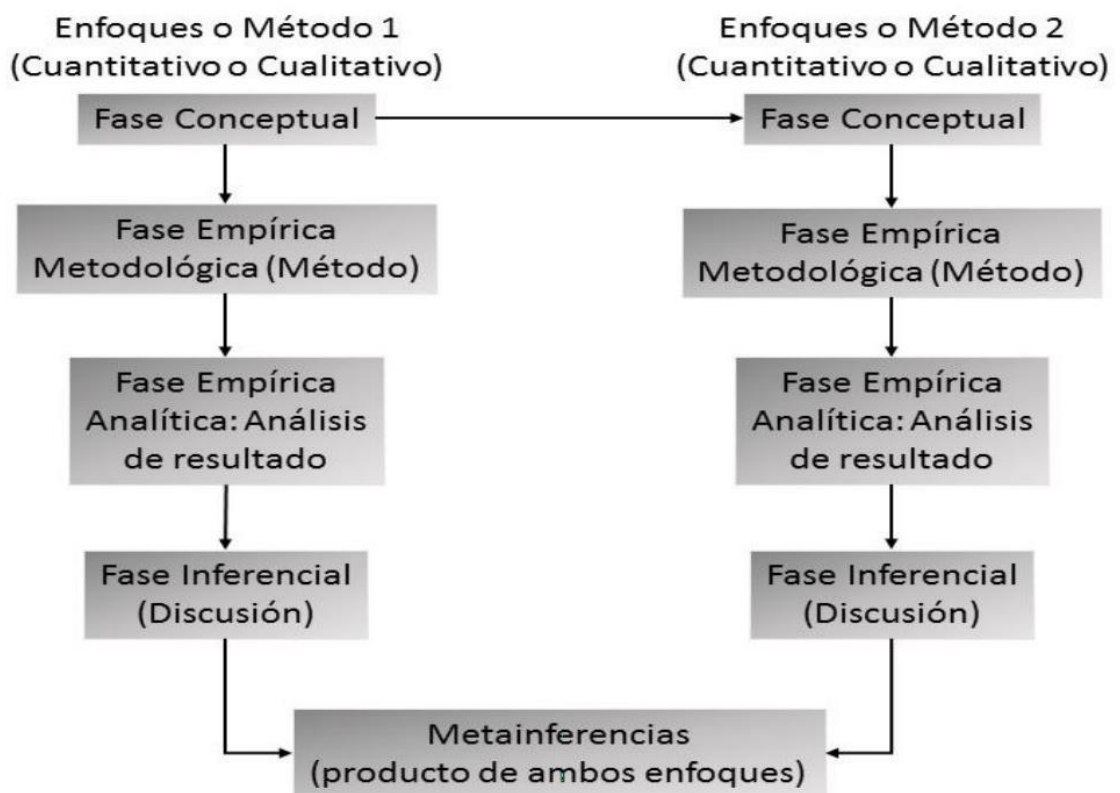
Enfoques o Método 1
(Cuantitativo o Cualitativo)

Fase Conceptual

Fase Empírica Metodológica (Método)

Fase Empírica Analítica: Análisis de resultado

Fase Inferencial (Discusión)

Enfoques o Método 2
(Cuantitativo o Cualitativo)

Fase Conceptual

Fase Empírica Metodológica (Método)

Fase Empírica Analítica: Análisis de resultado

Fase Inferencial (Discusión)

Metainferencias
(producto de ambos enfoques)